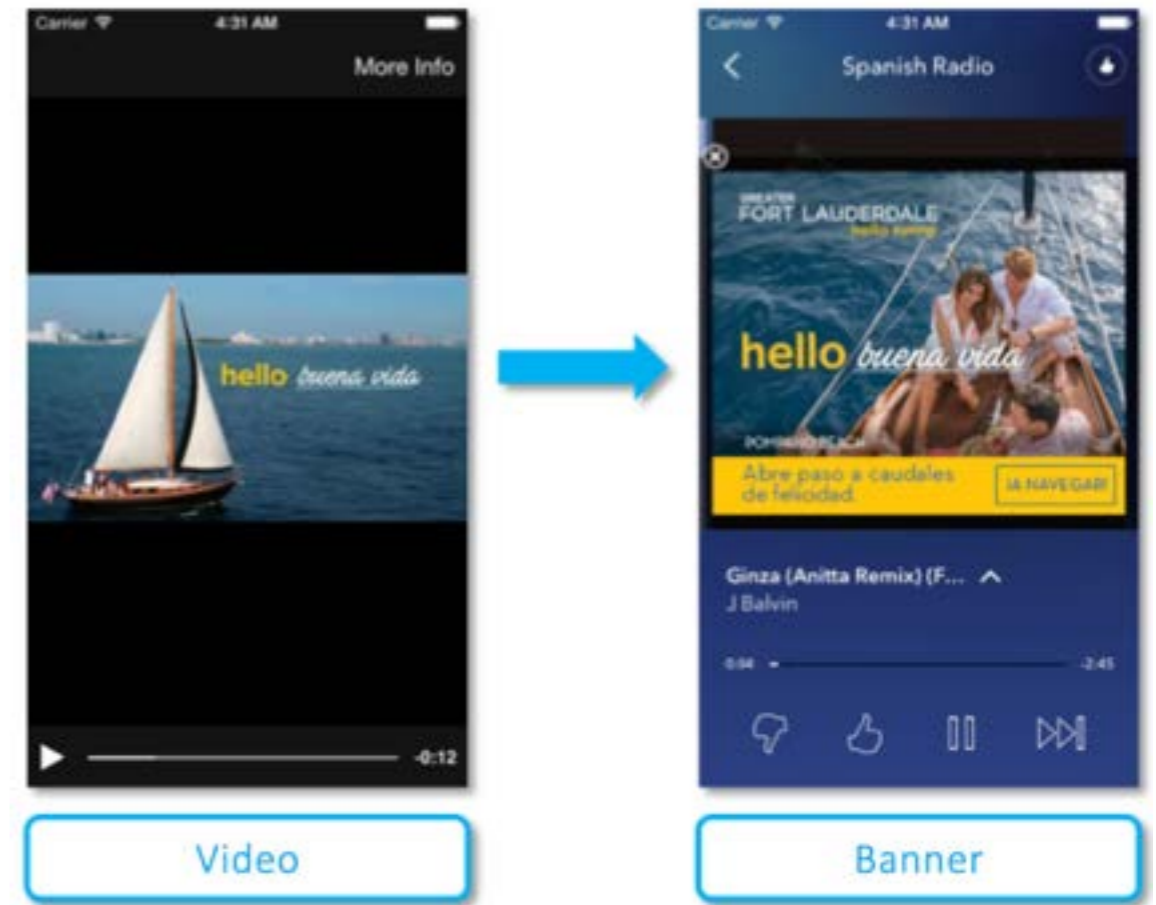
Carrier
4:31 AM
More Info
hello buena vida
-0:12

Video

Carrier
4:31 AM
Spanish Radio
GREATER
FORT LAUDERDALE
hello sunny
hello buena vida
POMPANO BEACH
Abre paso a caudales de felicidad.
¡A NAVEGAR!
Ginza (Anitta Remix) (F...
J Balvin
0:04
-2:45

Banner